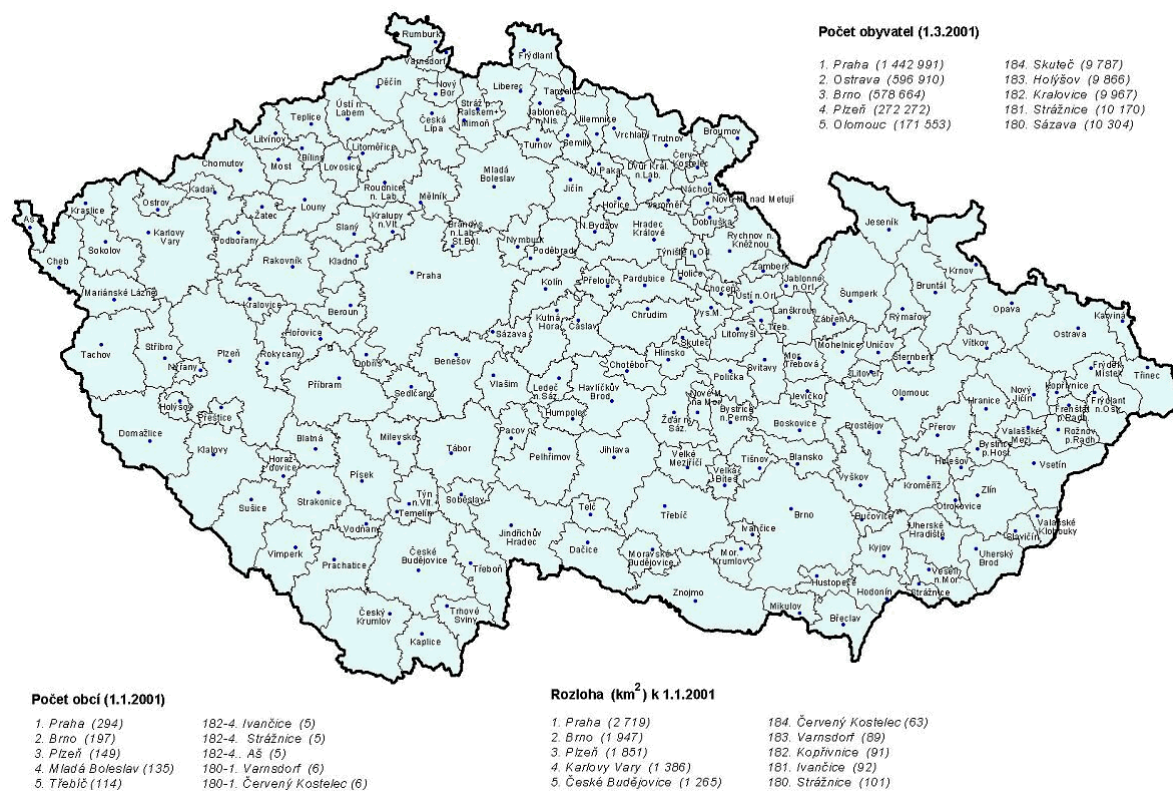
Počet obyvatel (1.3.2001)

1. Praha (1 442 991)
2. Ostrava (596 910)
3. Brno (578 664)
4. Plzeň (272 272)
5. Olomouc (171 553)

184. Skuteč (9 787)
183. Holýšov (9 866)
182. Kralovice (9 967)
181. Strážnice (10 170)
180. Sázava (10 304)

Rumburk Varnsdorf Frýdlant Děčín Nový Bor Liberec Tanvald Ústí n. Labem Česká Lípa Stráž p. Ralskem Mimoň Jablonec n.Nis. Jilemnice Vrchlabí Trutnov Broumov Teplice Litvínov Bílina Litoměřice Semily Turnov Dvůr Král. n.Lab. Červ. Kostelec Chomutov Most Lovosice Mladá Boleslav Jičín N.Paka Náchod Dobruška Kadaň Roudnice n. Lab. Mělník Hořice Jaroměř Nové Město nad Metují Ostrov Žatec Louny Kralupy n.Vlt. Brandýs n.Lab. St.Bol. Hradec Králové Rychnov n. Kněžnou Aš Kraslice Karlovy Vary Sokolov Podbořany Slaný Nymburk N.Bydžov Jeseník Cheb Rakovník Kladno Praha Poděbrady Týniště n.O. Krnov Mariánské Lázně Kralovice Beroun Kolín Přelouč Pardubice Holice Zamberk Jablonné n.Orl. Bruntál Šumperk Opava Kutná Hora Čáslav Choceň Ústí n.Orl. Lanškroun Rýmařov Karviná Hořovice Sázava Chrudim Vys.M. Č. Treb. Zábřeh Ostrava Tachov Stříbro Plzeň Rokycany Dobříš Benešov Hlinsko Skuteč Litomyšl Mohelnice Uničov Vítkov Nýřany Příbram Chotěboř Mor. Třebová Šternberk Frýdek Místek Třinec Holýšov Přeštice Vlašim Ledeč n.Sáz. Havlíčkův Brod Polička Svitavy Litovel Kopřivnice Nový Jičín Frýdlant n.Ostr. Sedlčany Humpolec Nové M. na Mor. Bystrice n.Pern. Jevíčko Olomouc Hranice Frenštát p.Radh. Domažlice Klatovy Blatná Milevsko Tábor Pacov Pelhřimov Žďár n. Sáz. Boskovice Prostějov Přerov Valašské Meziříčí Rožnov p.Radh. Horažďovice Jihlava Velké Meziříčí Tišnov Blansko Bystřice p.Host. Vsetín Písek Týn n.Vlt. Soběslav Velká Bíteš Holešov Strakonice Temelín Vyškov Kroměříž Zlín Sušice Vodňany Jindřichův Hradec Telč Třebíč Ivančice Brno Bučovice Otrokovice Valašské Klobouky Vimperk Prachatice České Budějovice Třeboň Dačice Moravské Budějovice Mor. Krumlov Uherské Hradiště Slavičín Kyjov Uherský Brod Český Krumlov Trhové Sviny Znojmo Hustopeče Hodonín Veselí n.Mor. Strážnice Kaplice Mikulov Břeclav

Počet obcí (1.1.2001)

1. Praha (294)
2. Brno (197)
3. Plzeň (149)
4. Mladá Boleslav (135)
5. Třebíč (114)

182-4. Ivančice (5)
182-4. Strážnice (5)
182-4.. Aš (5)
180-1. Varnsdorf (6)
180-1. Červený Kostelec (6)

Rozloha (km$^2$) k 1.1.2001

1. Praha (2 719)
2. Brno (1 947)
3. Plzeň (1 851)
4. Karlovy Vary (1 386)
5. České Budějovice (1 265)

184. Červený Kostelec (63)
183. Varnsdorf (89)
182. Kopřivnice (91)
181. Ivančice (92)
180. Strážnice (101)